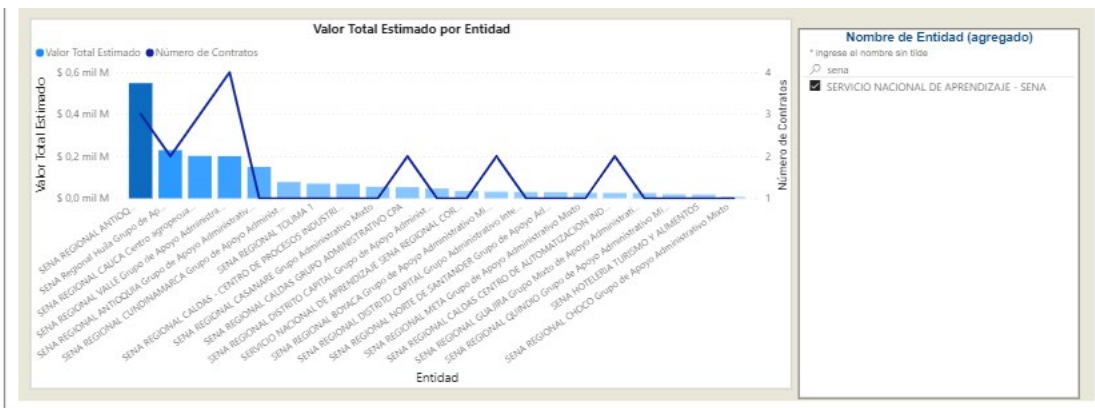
Valor Total Estimado por Entidad

Valor Total Estimado   Número de Contratos

$ 0,6 mil M
$ 0,4 mil M
$ 0,2 mil M
$ 0,0 mil M

Valor Total Estimado

4
3
2
1

Número de Contratos

SENA REGIONAL ANTIOQ.
SENA Regional Huila Grupo de Ap.
SENA REGIONAL CAUCA Centro agropecua...
SENA REGIONAL VALLE Grupo de Apoyo Administra...
SENA REGIONAL ANTIOQUIA Grupo de Apoyo Administrativ...
SENA REGIONAL CUNDINAMARCA Grupo de Apoyo Administ...
SENA REGIONAL TOLIMA 1
SENA REGIONAL CALDAS - CENTRO DE PROCESOS INDUSTRI...
SENA REGIONAL CASANARE Grupo Administrativo Mixto
SENA REGIONAL CALDAS GRUPO ADMINISTRATIVO CPA
SENA REGIONAL DISTRITO CAPITAL Grupo de Apoyo Administ...
SERVICIO NACIONAL DE APRENDIZAJE SENA REGIONAL COR...
SENA REGIONAL BOYACA Grupo de Apoyo Administrativo Mi...
SENA REGIONAL DISTRITO CAPITAL Grupo Administrativo Inte...
SENA REGIONAL NORTE DE SANTANDER Grupo de Apoyo Ad...
SENA REGIONAL META Grupo de Apoyo Administrativo Mixto
SENA REGIONAL CALDAS CENTRO DE AUTOMATIZACION IND...
SENA REGIONAL GUAJIRA Grupo Mixto de Apoyo Administrat...
SENA REGIONAL QUINDIO Grupo de Apoyo Administrativo Mi...
SENA HOTELERIA TURISMO Y ALIMENTOS
SENA REGIONAL CHOCO Grupo de Apoyo Administrativo Mixto

Entidad

Nombre de Entidad (agregado)
* Ingrese el nombre sin tilde
sena
SERVICIO NACIONAL DE APRENDIZAJE - SENA